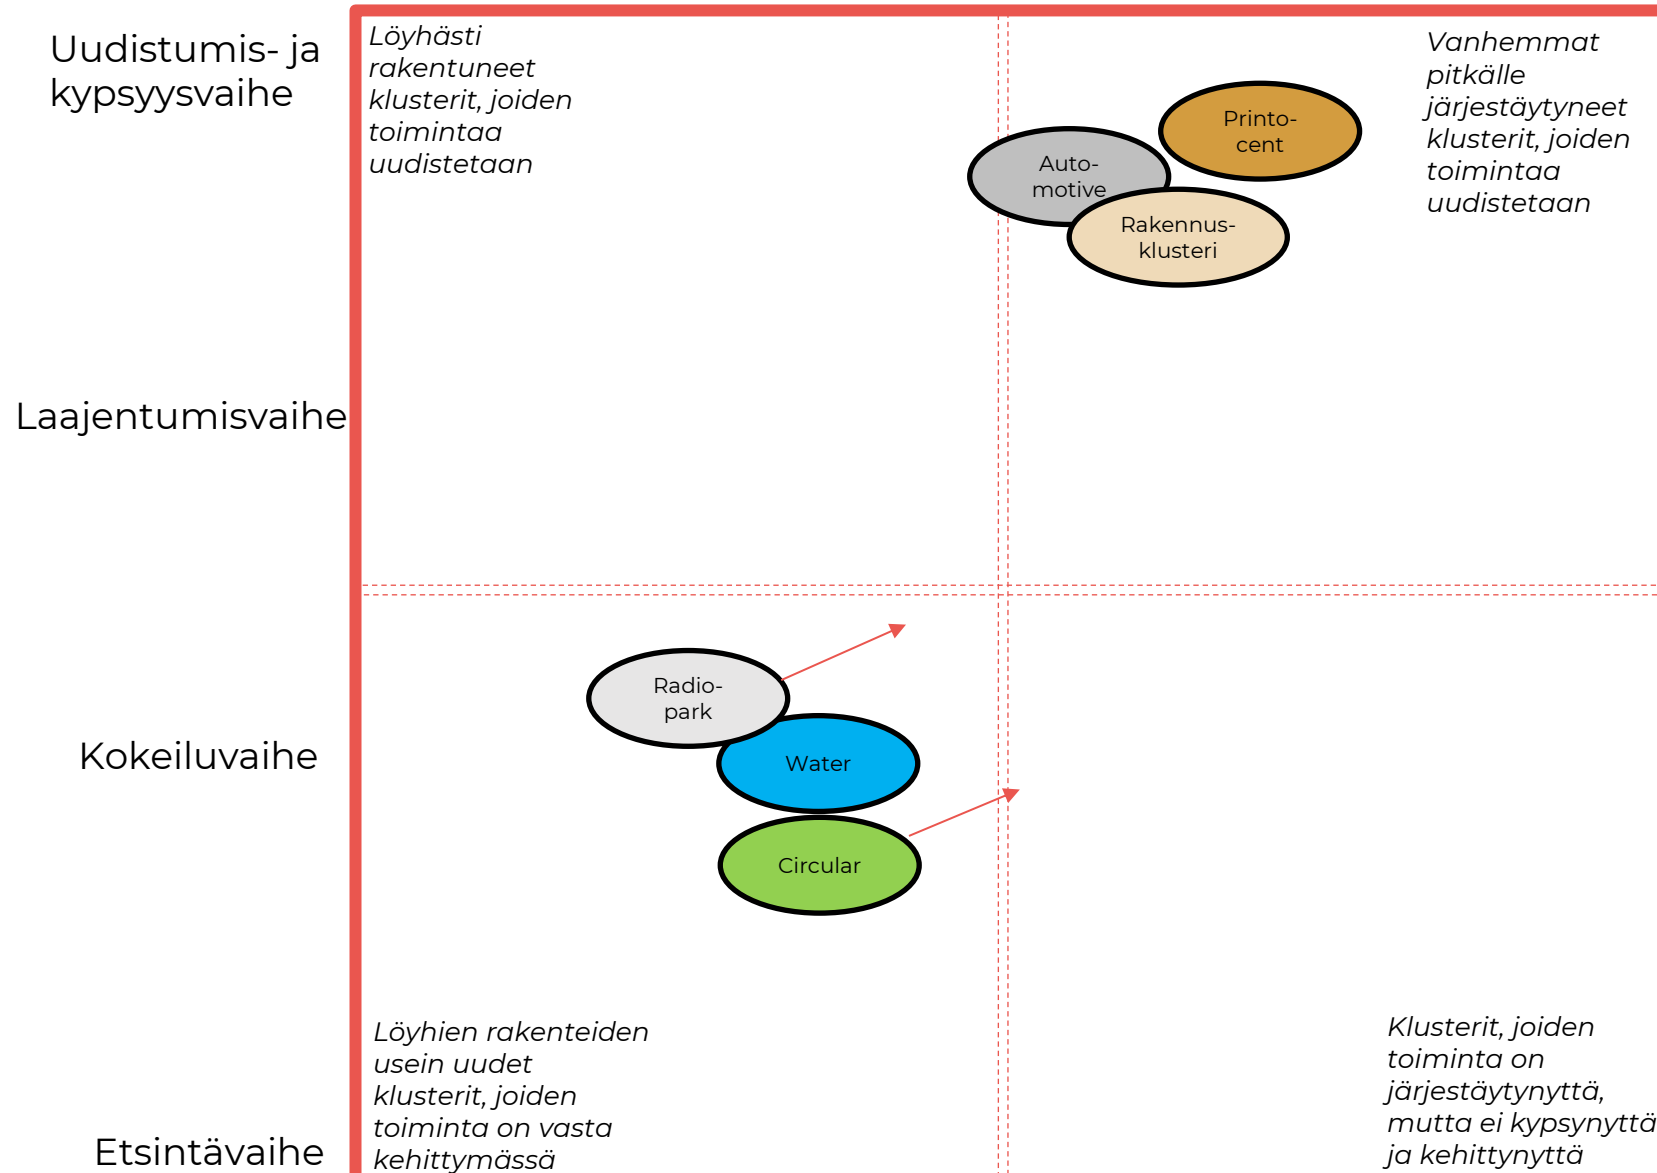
Uudistumis- ja kypsyysvaihe

Laajentumisvaihe

Kokeiluvaihe

Etsintävaihe

Löyhästi rakentuneet klusterit, joiden toimintaa uudistetaan

Vanhemmat pitkälle järjestäytyneet klusterit, joiden toimintaa uudistetaan

Printo-cent

Auto-motive

Rakennus-klusteri

Radio-park

Water

Circular

Löyhien rakenteiden usein uudet klusterit, joiden toiminta on vasta kehittymässä

Klusterit, joiden toiminta on järjestäytynyttä, mutta ei kypsynyttä ja kehittynyttä